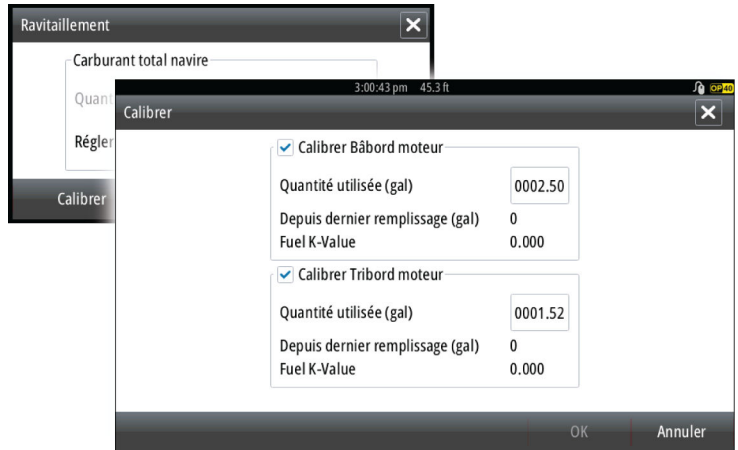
Ravitaillement

Carburant total navire

Quant

Régler

Calibrer

3:00:43 pm 45.3 ft

40

Calibrer

Calibrer Bâbord moteur

Quantité utilisée (gal) 0002.50

Depuis dernier remplissage (gal) 0

Fuel K-Value 0.000

Calibrer Tribord moteur

Quantité utilisée (gal) 0001.52

Depuis dernier remplissage (gal) 0

Fuel K-Value 0.000

OK

Annuler